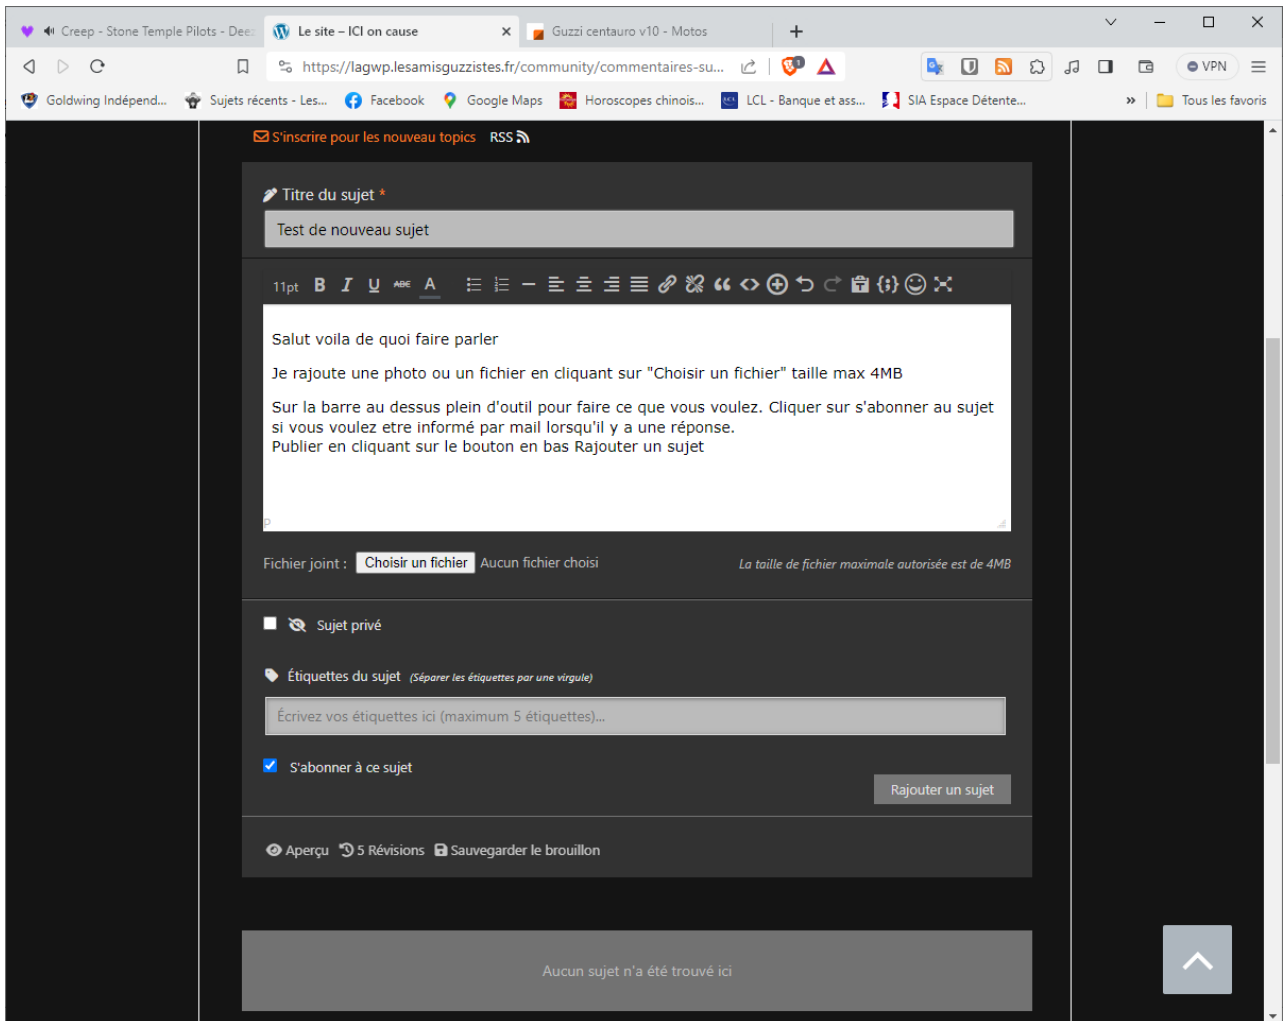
Creep - Stone Temple Pilots - Dee
Le site – ICI on cause
Guzzi centauro v10 - Motos
+

https://lagwp.lesamisguzzistes.fr/community/commentaires-su...

VPN

Goldwing Indépend... Sujets récents - Les... Facebook Google Maps Horoscopes chinois... LCL - Banque et ass... SIA Espace Détente... » Tous les favoris

S'inscrire pour les nouveau topics RSS

Titre du sujet *

Test de nouveau sujet

11pt B I U ABC A

Salut voila de quoi faire parler

Je rajoute une photo ou un fichier en cliquant sur "Choisir un fichier" taille max 4MB

Sur la barre au dessus plein d'outil pour faire ce que vous voulez. Cliquer sur s'abonner au sujet si vous voulez etre informé par mail lorsqu'il y a une réponse.
Publier en cliquant sur le bouton en bas Rajouter un sujet

P

Fichier joint : Choisir un fichier Aucun fichier choisi La taille de fichier maximale autorisée est de 4MB

Sujet privé

Étiquettes du sujet (Séparer les étiquettes par une virgule)

Écrivez vos étiquettes ici (maximum 5 étiquettes)...

S'abonner à ce sujet

Rajouter un sujet

Aperçu 5 Révisions Sauvegarder le brouillon

Aucun sujet n'a été trouvé ici